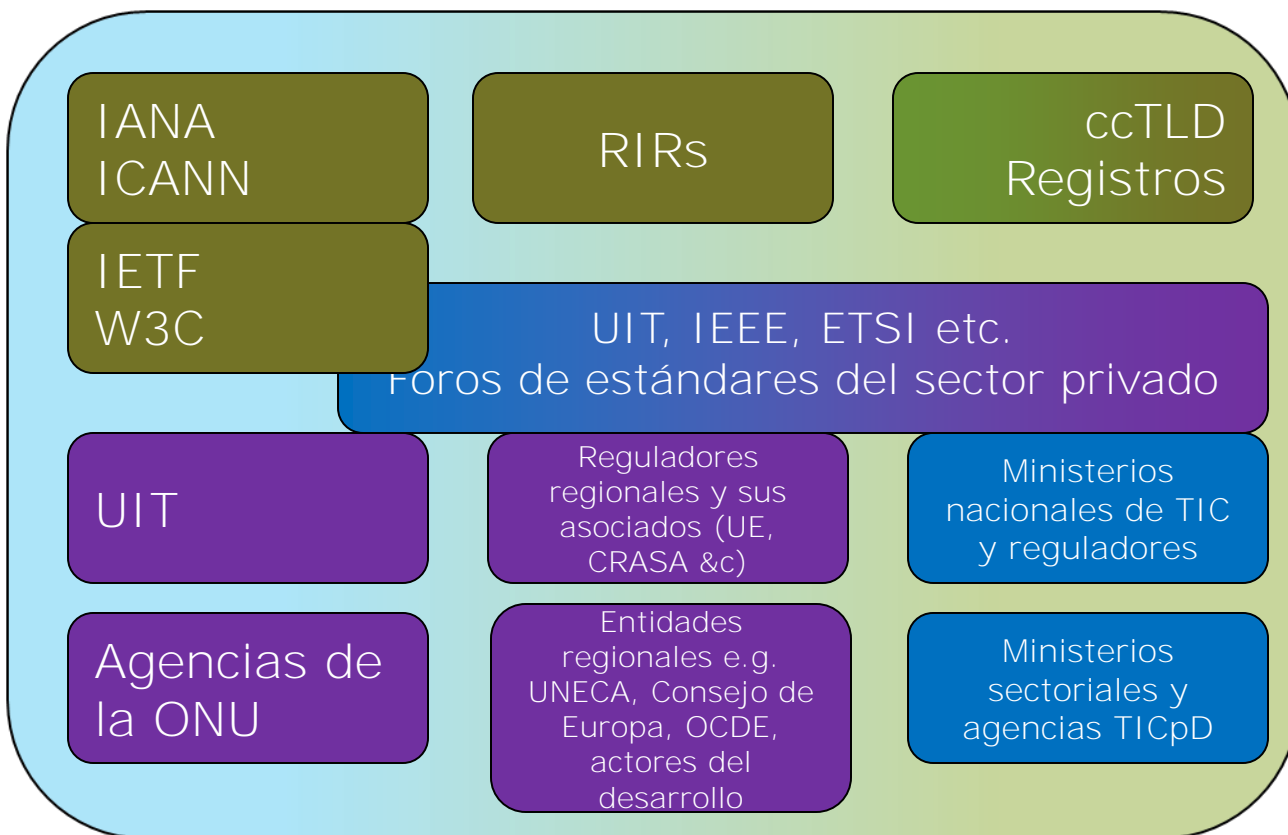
IANA
ICANN

RIRs

ccTLD
Registros

IETF
W3C

UIT, IEEE, ETSI etc.
Foros de estándares del sector privado

UIT

Reguladores regionales y sus asociados (UE, CRASA &c)

Ministerios nacionales de TIC y reguladores

Agencias de la ONU

Entidades regionales e.g. UNECA, Consejo de Europa, OCDE, actores del desarrollo

Ministerios sectoriales y agencias TICpD